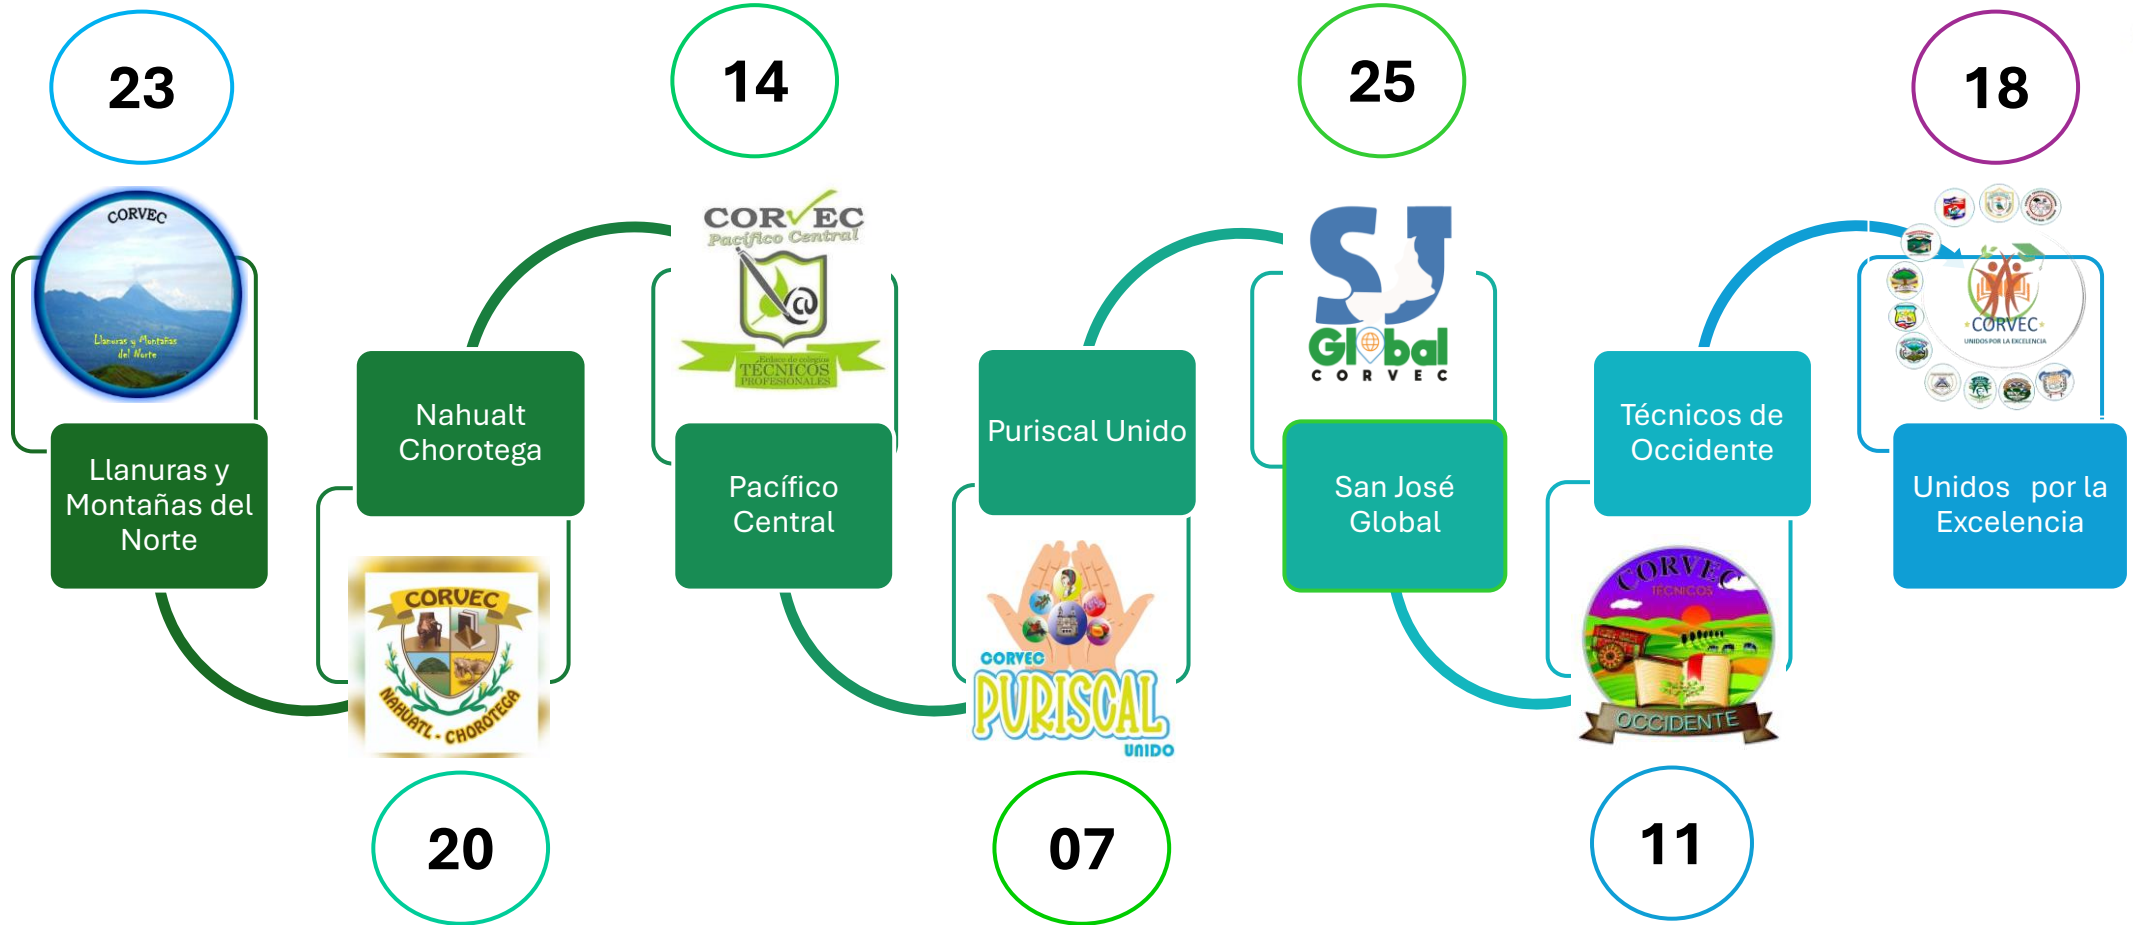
23

CORVEC

Llanuras y Montañas del Norte

Llanuras y Montañas del Norte

Nahualt Chorotega

CORVEC

NAHUATL - CHOROTEGA

20

14

CORVEC Pacífico Central

Enlace de colegios TÉCNICOS PROFESIONALES

Pacífico Central

Puriscal Unido

CORVEC PURISCAL UNIDO

07

25

SJ Global CORVEC

San José Global

Técnicos de Occidente

CORVEC TÉCNICOS OCCIDENTE

11

18

CORVEC UNIDOS POR LA EXCELENCIA

Unidos por la Excelencia